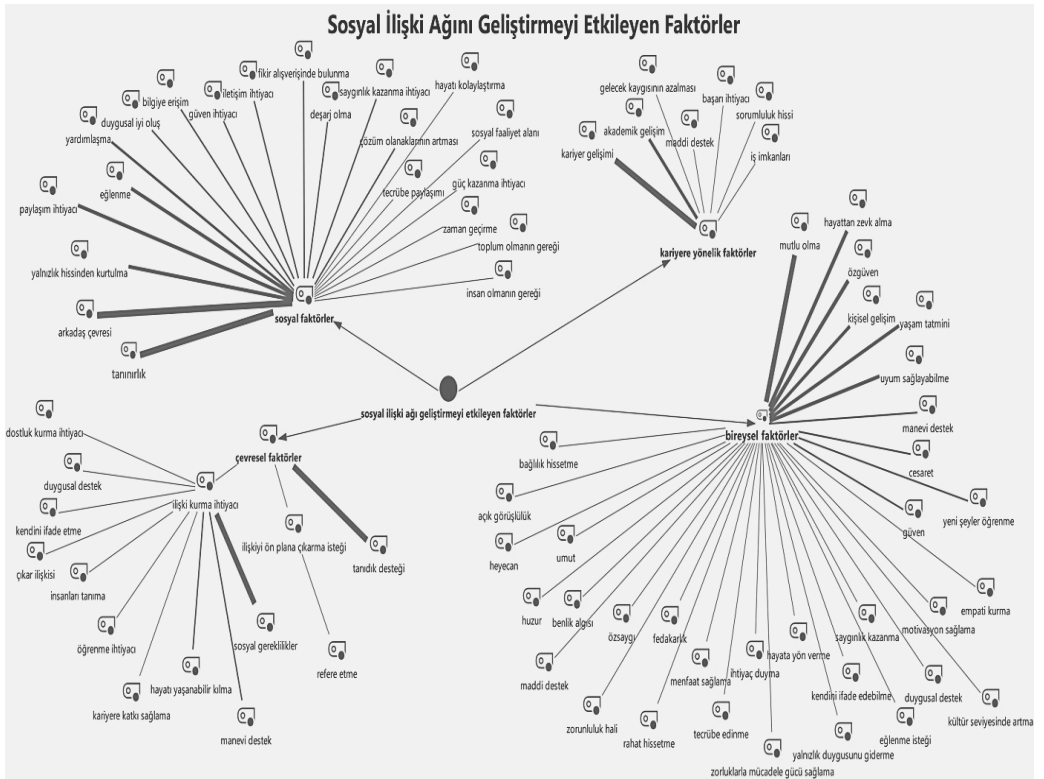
Sosyal İlişki Ağını Geliştirmeyi Etkileyen Faktörler

fikir alışverişinde bulunma
bilgiye erişim
iletişim ihtiyacı
saygınlık kazanma ihtiyacı
hayatı kolaylaştırma
duygusal iyi oluş
güven ihtiyacı
deşarj olma
yardımlaşma
çözüm olanaklarının artması
sosyal faaliyet alanı
eğlenme
tecrübe paylaşımı
güç kazanma ihtiyacı
paylaşım ihtiyacı
zaman geçirme
toplum olmanın gereği
yalnızlık hissinden kurtulma
insan olmanın gereği
arkadaş çevresi
sosyal faktörler
tanınırlık

gelecek kaygısının azalması
başarı ihtiyacı
akademik gelişim
sorumluluk hissi
maddi destek
kariyer gelişimi
iş imkanları
kariyere yönelik faktörler

hayattan zevk alma
mutlu olma
özgüven
kişisel gelişim
yaşam tatmini
uyum sağlayabilme
manevi destek

sosyal ilişki ağı geliştirmeyi etkileyen faktörler

dostluk kurma ihtiyacı
çevresel faktörler
duygusal destek
ilişki kurma ihtiyacı
kendini ifade etme
ilişkiyi ön plana çıkarma isteği
tanıdık desteği
çıkar ilişkisi
insanları tanıma
öğrenme ihtiyacı
sosyal gereklilikler
refere etme
hayatı yaşanabilir kılma
kariyere katkı sağlama
manevi destek

bireysel faktörler
bağlılık hissetme
cesaret
açık görüşlülük
yeni şeyler öğrenme
heyecan
umut
güven
empati kurma
huzur
benlik algısı
özsaygı
fedakarlık
saygınlık kazanma
motivasyon sağlama
maddi destek
hayata yön verme
menfaat sağlama
ihtiyaç duyma
kendini ifade edebilme
duygusal destek
kültür seviyesinde artma
zorunluluk hali
rahat hissetme
tecrübe edinme
eğlenme isteği
yalnızlık duygusunu giderme
zorluklarla mücadele gücü sağlama